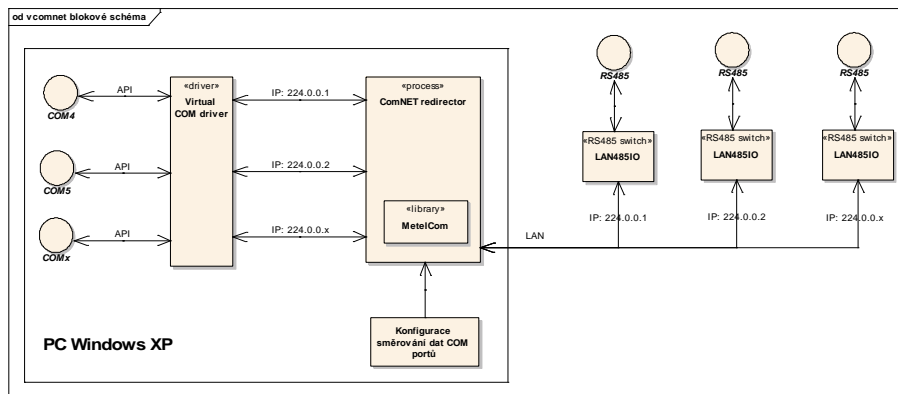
od vcomnet blokové schéma

COM4

API

COM5

API

COMx

API

«driver»
Virtual COM driver

IP: 224.0.0.1

IP: 224.0.0.2

IP: 224.0.0.x

«process»
ComNET redirector

«library»
MetelCom

RS485

«RS485 switch»
LAN485IO

RS485

«RS485 switch»
LAN485IO

RS485

«RS485 switch»
LAN485IO

IP: 224.0.0.1

IP: 224.0.0.2

IP: 224.0.0.x

LAN

PC Windows XP

Konfigurace směrování dat COM portů